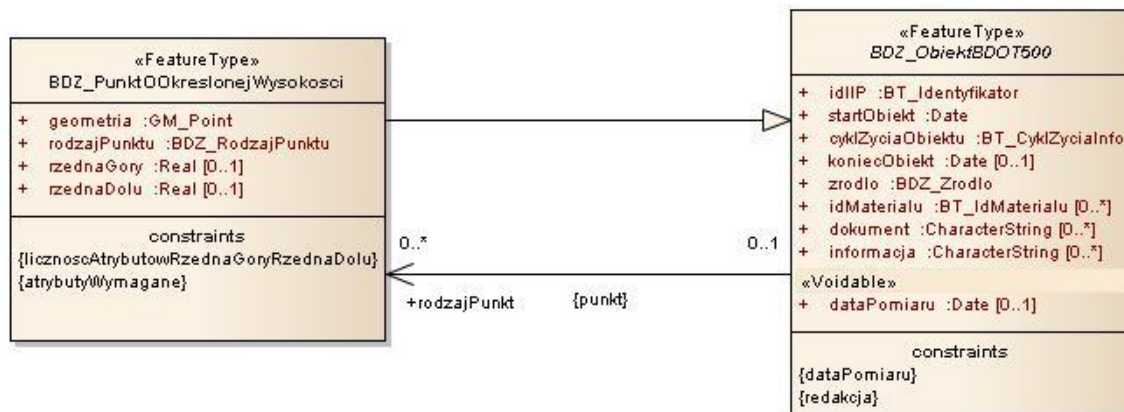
«FeatureType»
BDZ_PunktOOkreslonejWysokosci

+ geometria :GM_Point
+ rodzajPunktu :BDZ_RodzajPunktu
+ rzednaGory :Real [0..1]
+ rzednaDolu :Real [0..1]

constraints
{licznoscAtrybutowRzednaGoryRzednaDolu}
{atrybutyWymagane}

0..*

+rodzajPunkt

{punkt}

0..1

«FeatureType»
BDZ_ObiektBDOT500

+ idIIP :BT_Identyfikator
+ startObiekt :Date
+ cyklZyciaObiektu :BT_CyklZyciaInfo
+ koniecObiekt :Date [0..1]
+ zrodlo :BDZ_Zrodlo
+ idMaterialu :BT_IdMaterialu [0..*]
+ dokument :CharacterString [0..*]
+ informacja :CharacterString [0..*]
«Voidable»
+ dataPomiaru :Date [0..1]

constraints
{dataPomiaru}
{redakcja}